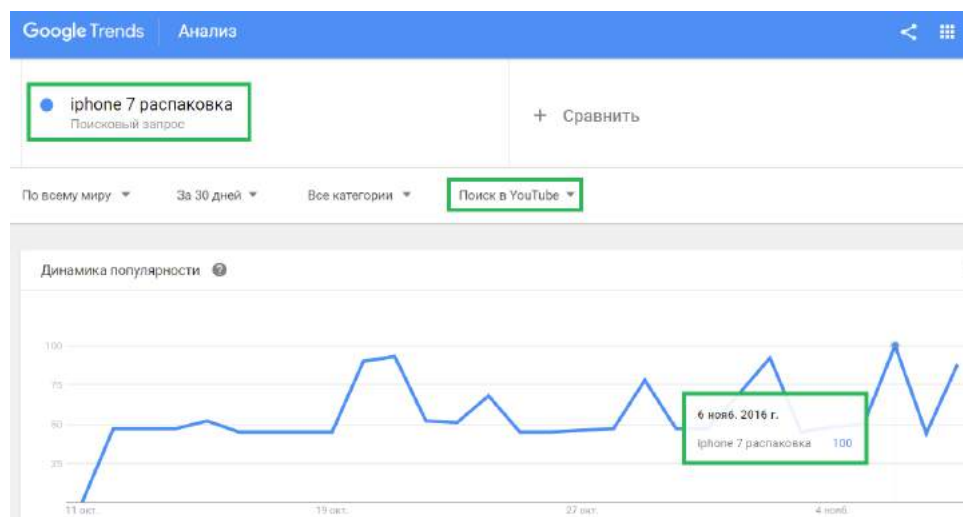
Google Trends | Анализ

iphone 7 распаковка
Поисковый запрос

+ Сравнить

По всему миру ▾ За 30 дней ▾ Все категории ▾ Поиск в YouTube ▾

Динамика популярности ?

100
75
50
25

11 окт. 19 окт. 27 окт. 4 нояб.

6 нояб. 2016 г.
iphone 7 распаковка 100